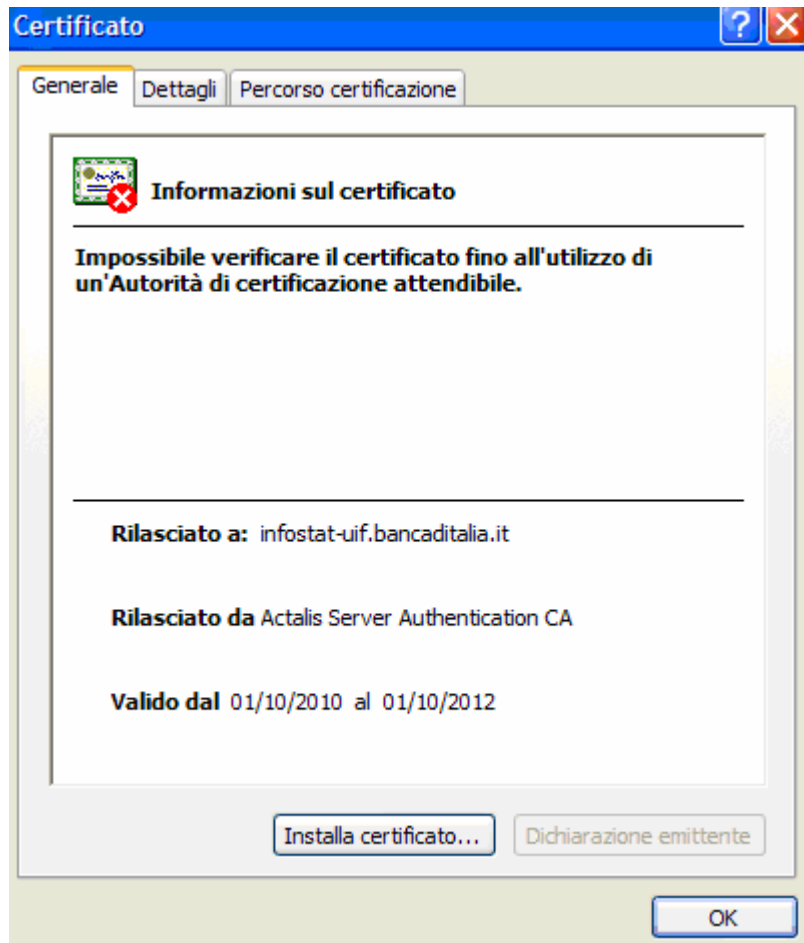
Certificato

?

Generale | Dettagli | Percorso certificazione

Informazioni sul certificato

Impossibile verificare il certificato fino all'utilizzo di un'Autorità di certificazione attendibile.

Rilasciato a: infostat-uif.bancaditalia.it

Rilasciato da Actalis Server Authentication CA

Valido dal 01/10/2010 al 01/10/2012

Installa certificato...

Dichiarazione emittente

OK